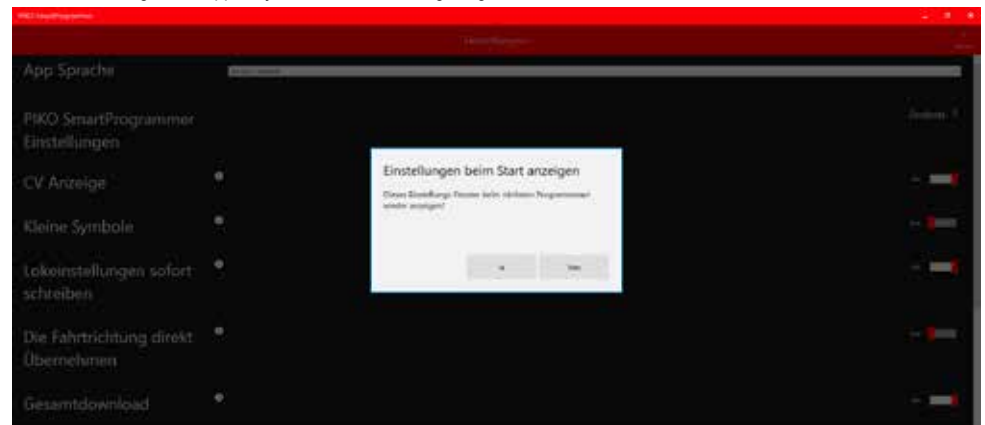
PIKO SmartProgrammer

Einstellungen

App Sprache

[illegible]

PIKO SmartProgrammer Einstellungen

Ändern

CV Anzeige

Kleine Symbole

Lokeinstellungen sofort schreiben

Die Fahrtrichtung direkt Übernehmen

Gesamtdownload

Einstellungen beim Start anzeigen

Dieses Einstellungs-Fenster beim nächsten Programmstart wieder anzeigen?

Ja

Nein